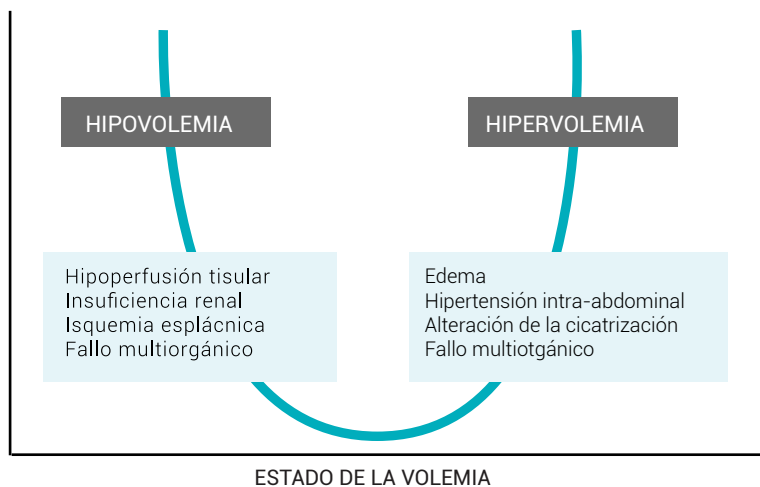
HIPOVOLEMIA

HIPERVOLEMIA

Hipoperfusión tisular
Insuficiencia renal
Isquemia esplácnica
Fallo multiorgánico

Edema
Hipertensión intra-abdominal
Alteración de la cicatrización
Fallo multiotgánico

ESTADO DE LA VOLEMIA